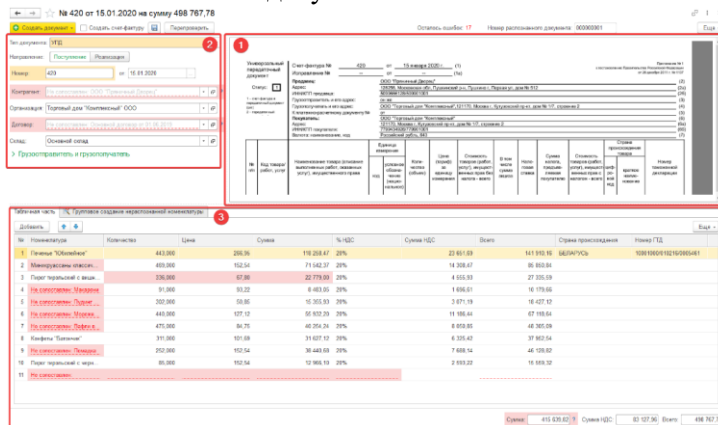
№ 420 от 15.01.2020 на сумму 498 767,78

Создать документ | Создать счет-фактуру | Перепроверить | Осталось ошибок: 17 | Номер распознанного документа: 000000001 | Еще

Тип документа: УПД
Направление: Поступление | Реализация
Номер: 420 от: 15.01.2020
Контрагент: Не сопоставлен: ООО "Пряничный Дворик"
Организация: Торговый дом "Комплексный" ООО
Договор: Не сопоставлен: Основной договор от 01.08.2019
Склад: Основной склад
Грузоотправитель и грузополучатель

1
2
3

Универсальный передаточный документ
Счет-фактура № 420 от 15 января 2020 г. (1)
Исправление № -- от -- (1а)
Продавец: ООО "Пряничный Дворик"
Адрес:
ИНН/КПП продавца:
Грузоотправитель и его адрес:
Грузополучатель и его адрес:
К платежно-расчетному документу №
Покупатель: ООО "Торговый дом "Комплексный"
Адрес:
ИНН/КПП покупателя:
Валюта: наименование, код: Российский рубль, 643
Статус: 1

Табличная часть | Групповое создание нераспознанной номенклатуры

Добавить | Еще

| N | Номенклатура | Количество | Цена | Сумма | % НДС | Сумма НДС | Всего | Страна происхождения | Номер ГТД |
|---|---|---|---|---|---|---|---|---|---|
| 1 | Печенье "Юбилейное" | 443,000 | 266,95 | 118 258,67 | 20% | 23 651,69 | 141 910,16 | БЕЛАРУСЬ | 10801000/010216/0005461 |
| 2 | Миникруассаны классич... | 469,000 | 152,54 | 71 542,37 | 20% | 14 308,47 | 85 850,84 | | |
| 3 | Пирог песочный с вишн... | 336,000 | 67,80 | 22 779,66 | 20% | 4 555,93 | 27 335,59 | | |
| 4 | Не сопоставлен: Миндаль | 91,000 | 93,22 | 8 483,05 | 20% | 1 696,61 | 10 179,66 | | |
| 5 | Не сопоставлен: Пудинг | 302,000 | 50,85 | 15 355,93 | 20% | 3 071,19 | 18 427,12 | | |
| 6 | Не сопоставлен: Морожен... | 445,000 | 127,12 | 56 567,20 | 20% | 11 313,44 | 67 880,64 | | |
| 7 | Не сопоставлен: Лофики в... | 475,000 | 84,75 | 40 254,24 | 20% | 8 050,85 | 48 305,09 | | |
| 8 | Конфеты "Баклачик" | 311,000 | 101,69 | 31 627,12 | 20% | 6 325,42 | 37 952,54 | | |
| 9 | Не сопоставлен: Помадка | 252,000 | 152,54 | 38 440,68 | 20% | 7 688,14 | 46 128,82 | | |
| 10 | Пирог песочный с черн... | 190,000 | 68,29 | 12 966,10 | 20% | 2 593,22 | 15 559,32 | | |
| 11 | Не сопоставлен | | | | | | | | |

Сумма: 415 639,82 | Сумма НДС: 83 127,96 | Всего: 498 767